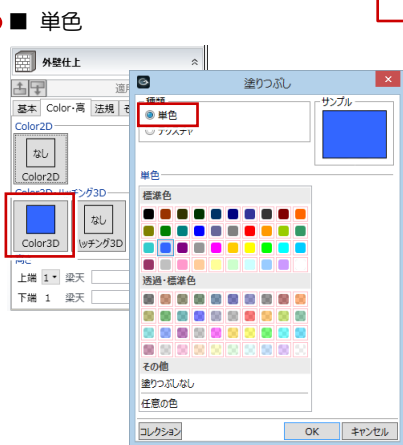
■ 単色

外壁仕上

適

基本 Color·高 法規

Color2D

なし

Color2D

Color3D ハッチング3D

なし

Color3D ハッチング3D

高さ

上端 1 梁天

下端 1 梁天

塗りつぶし

種類

単色

テクスチャ

サンプル

単色

標準色

透過・標準色

その他

塗りつぶしなし

任意の色

コレクション

OK

キャンセル